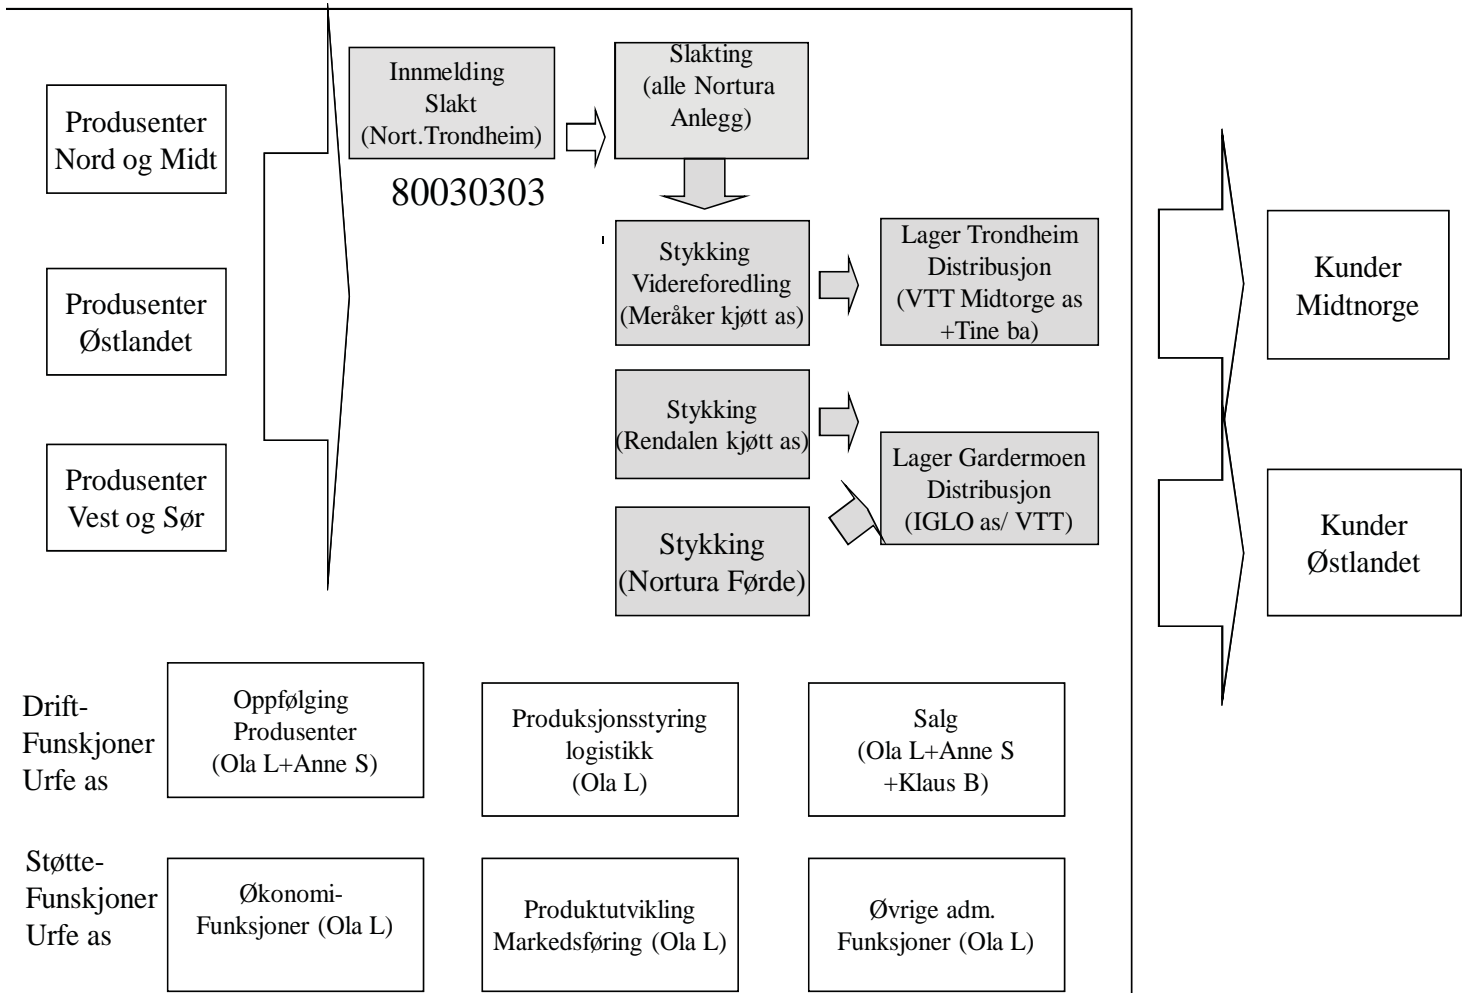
Produsenter Nord og Midt

Produsenter Østlandet

Produsenter Vest og Sør

Innmelding Slakt (Nort.Trondheim)

80030303

Slakting (alle Nortura Anlegg)

Stykking Videreforedling (Meråker kjøtt as)

Lager Trondheim Distribusjon (VTT Midtorge as +Tine ba)

Stykking (Rendalen kjøtt as)

Lager Gardermoen Distribusjon (IGLO as/ VTT)

Stykking (Nortura Førde)

Kunder Midtnorge

Kunder Østlandet

Drift-Funskjoner Urfe as

Oppfølging Produsenter (Ola L+Anne S)

Produksjonsstyring logistikk (Ola L)

Salg (Ola L+Anne S +Klaus B)

Støtte-Funskjoner Urfe as

Økonomi-Funksjoner (Ola L)

Produktutvikling Markedsføring (Ola L)

Øvrige adm. Funksjoner (Ola L)